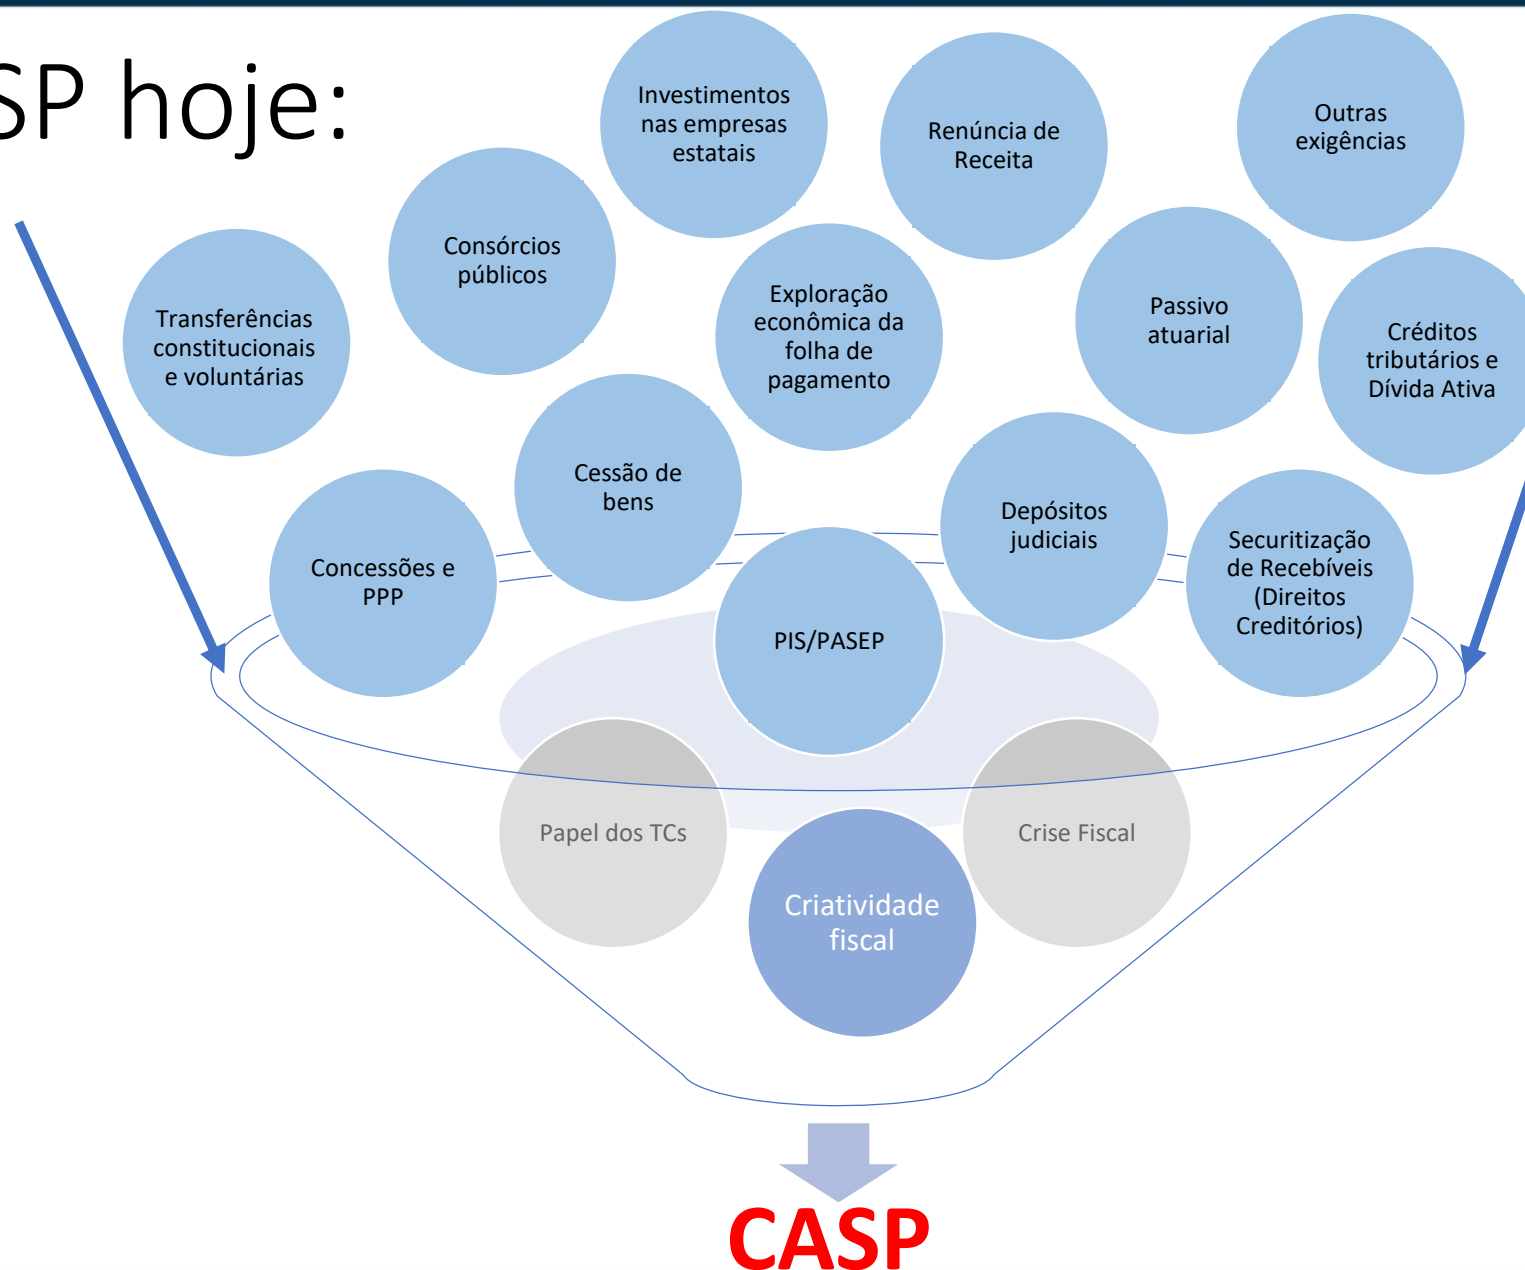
SP hoje:

Investimentos nas empresas estatais

Renúncia de Receita

Outras exigências

Consórcios públicos

Transferências constitucionais e voluntárias

Exploração econômica da folha de pagamento

Passivo atuarial

Créditos tributários e Dívida Ativa

Cessão de bens

Depósitos judiciais

Concessões e PPP

PIS/PASEP

Securitização de Recebíveis (Direitos Creditórios)

Papel dos TCs

Crise Fiscal

Criatividade fiscal

CASP